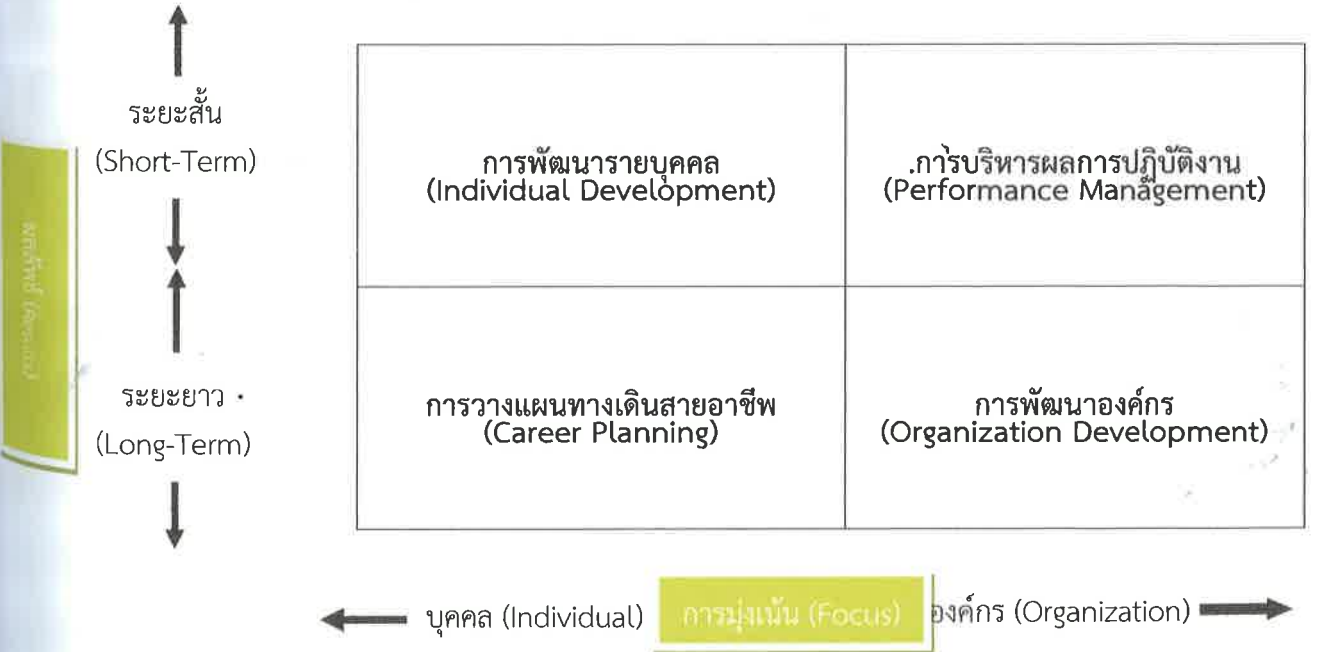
ระยะสั้น
(Short-Term)

ผลลัพธ์ (Results)

ระยะยาว
(Long-Term)

| การพัฒนารายบุคคล (Individual Development) | การบริหารผลการปฏิบัติงาน (Performance Management) |
|---|---|
| การวางแผนทางเดินสายอาชีพ (Career Planning) | การพัฒนาองค์กร (Organization Development) |

บุคคล (Individual) การมุ่งเน้น (Focus) องค์กร (Organization)